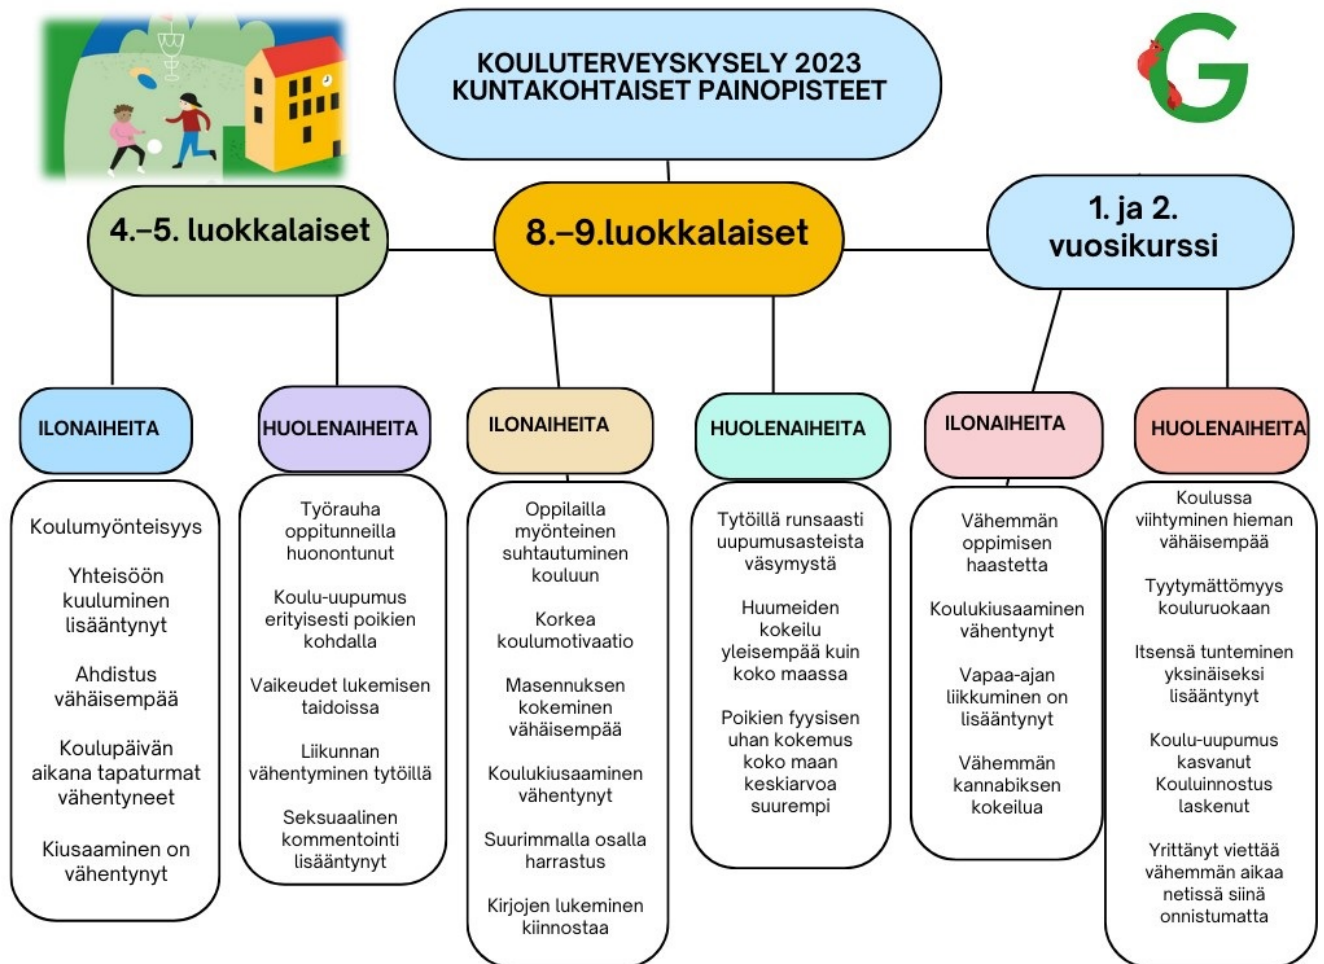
KOULUTERVEYSKYSELY 2023
KUNTAKOHTAISET PAINOPISTEET

G

4.–5. luokkalaiset

8.–9.luokkalaiset

1. ja 2. vuosikurssi

ILONAIHEITA

Koulumyönteisyys

Yhteisöön kuuluminen lisääntynyt

Ahdistus vähäisempää

Koulupäivän aikana tapaturmat vähentyneet

Kiusaaminen on vähentynyt

HUOLENAIHEITA

Työrauha oppitunneilla huonontunut

Koulu-uupumus erityisesti poikien kohdalla

Vaikeudet lukemisen taidoissa

Liikunnan vähentyminen tytöillä

Seksuaalinen kommentointi lisääntynyt

ILONAIHEITA

Oppilailla myönteinen suhtautuminen kouluun

Korkea koulumotivaatio

Masennuksen kokeminen vähäisempää

Koulukiusaaminen vähentynyt

Suurimmalla osalla harrastus

Kirjojen lukeminen kiinnostaa

HUOLENAIHEITA

Tytöillä runsaasti uupumusasteista väsymystä

Huumeiden kokeilu yleisempää kuin koko maassa

Poikien fyysisen uhan kokemus koko maan keskiarvoa suurempi

ILONAIHEITA

Vähemmän oppimisen haastetta

Koulukiusaaminen vähentynyt

Vapaa-ajan liikkuminen on lisääntynyt

Vähemmän kannabiksen kokeilua

HUOLENAIHEITA

Koulussa viihtyminen hieman vähäisempää

Tyytymättömyys kouluruokaan

Itsensä tunteminen yksinäiseksi lisääntynyt

Koulu-uupumus kasvanut
Kouluinnostus laskenut

Yrittänyt viettää vähemmän aikaa netissä siinä onnistumatta